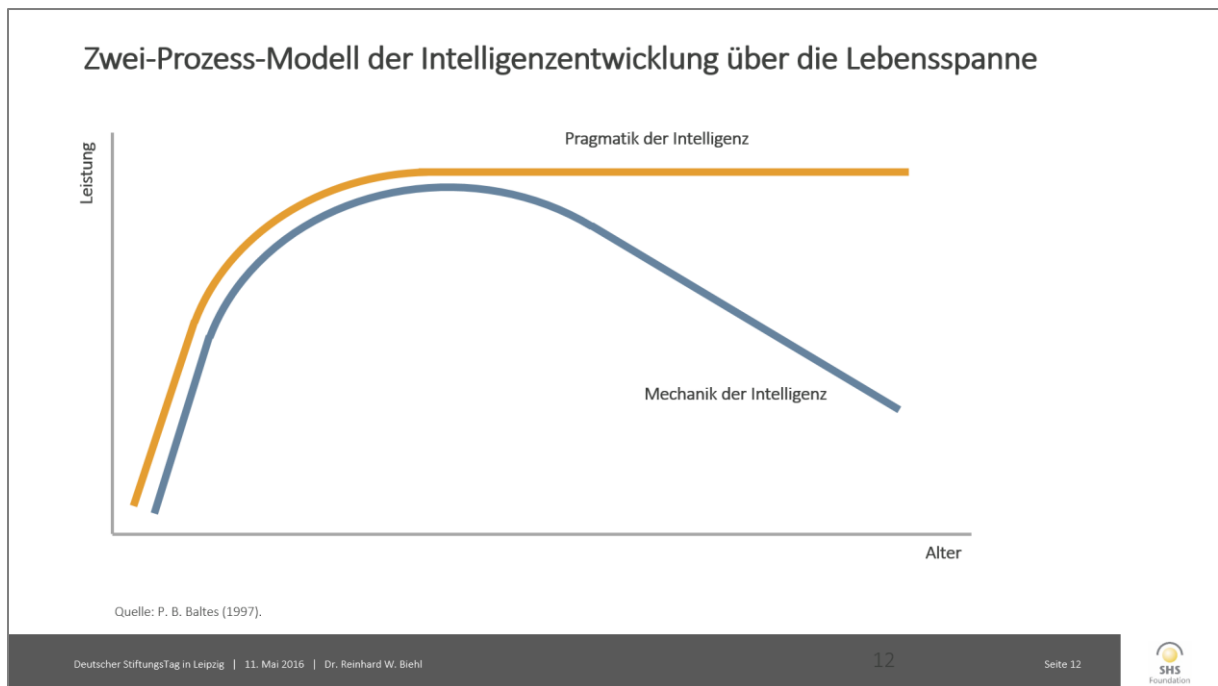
Zwei-Prozess-Modell der Intelligenzentwicklung über die Lebensspanne

Leistung

Pragmatik der Intelligenz

Mechanik der Intelligenz

Alter

Quelle: P. B. Baltes (1997).

Deutscher StiftungsTag in Leipzig | 11. Mai 2016 | Dr. Reinhard W. Biehl

12

Seite 12

SHS Foundation